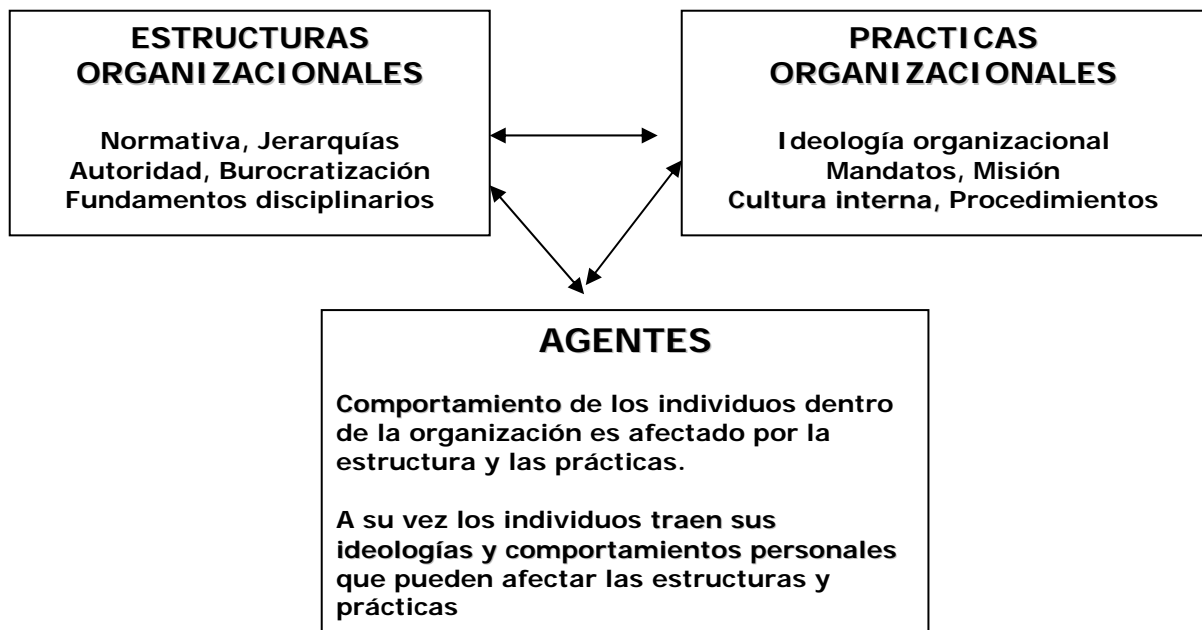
ESTRUCTURAS ORGANIZACIONALES

Normativa, Jerarquías
Autoridad, Burocratización
Fundamentos disciplinarios

PRACTICAS ORGANIZACIONALES

Ideología organizacional
Mandatos, Misión
Cultura interna, Procedimientos

AGENTES

Comportamiento de los individuos dentro de la organización es afectado por la estructura y las prácticas.

A su vez los individuos traen sus ideologías y comportamientos personales que pueden afectar las estructuras y prácticas